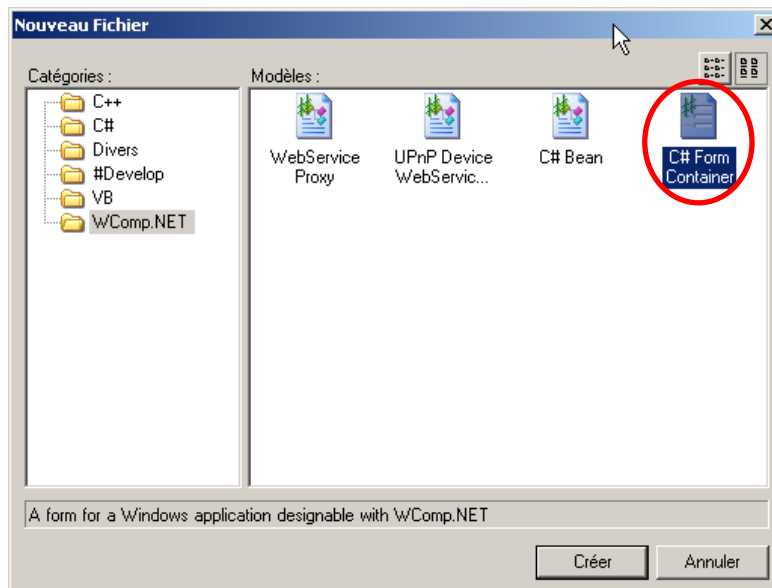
Nouveau Fichier

Catégories :

C++
C#
Divers
#Develop
VB
WComp.NET

Modèles :

WebService Proxy
UPnP Device WebServic...
C# Bean
C# Form Container

A form for a Windows application designable with WComp.NET

Créer
Annuler